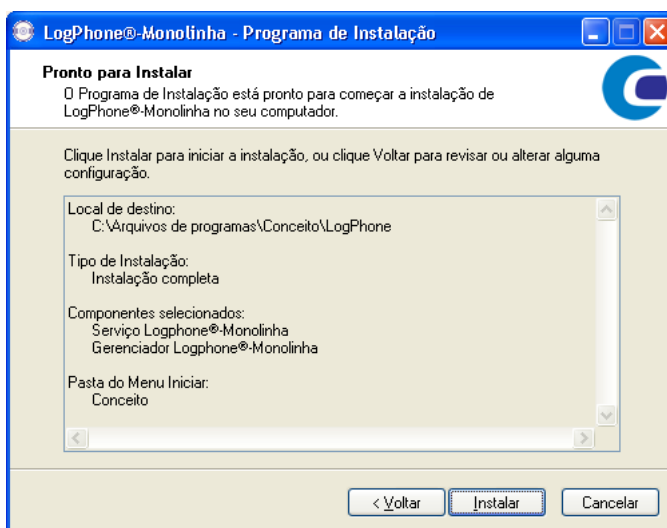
LogPhone®-Monolinha - Programa de Instalação

Pronto para Instalar
O Programa de Instalação está pronto para começar a instalação de LogPhone®-Monolinha no seu computador.

Clique Instalar para iniciar a instalação, ou clique Voltar para revisar ou alterar alguma configuração.

Local de destino:
C:\Arquivos de programas\Conceito\LogPhone

Tipo de Instalação:
Instalação completa

Componentes selecionados:
Serviço Logphone®-Monolinha
Gerenciador Logphone®-Monolinha

Pasta do Menu Iniciar:
Conceito

< Voltar | Instalar | Cancelar